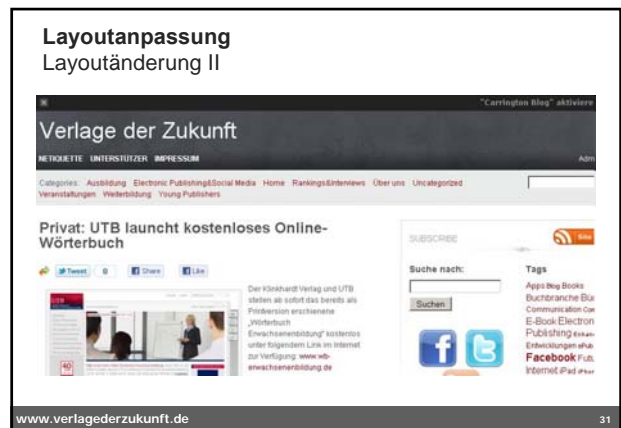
**Layoutanpassung**
Layoutänderung II

"Carrington Blog" aktiviere

Verlage der Zukunft

NETIQUETTE UNTERSTÜTZER IMPRESSUM

Adm

Categories: Ausbildung Electronic Publishing&Social Media Home Rankings&Interviews Über uns Uncategorized Veranstaltungen Weiterbildung Young Publishers

Privat: UTB launcht kostenloses Online-Wörterbuch

Tweet 0 Share Like

Der Klinkhardt Verlag und UTB stellen ab sofort das bereits als Printversion erschienene „Wörterbuch Erwachsenenbildung" kostenlos unter folgendem Link im Internet zur Verfügung: www.wb-erwachsenenbildung.de

SUBSCRIBE

Suche nach:

Suchen

Tags

Apps Blog Books Buchbranche Bü Communication Con E-Book Electron Publishing Entwicklungen ePub Facebook Fut Internet iPad iPhor

www.verlagederzukunft.de 31